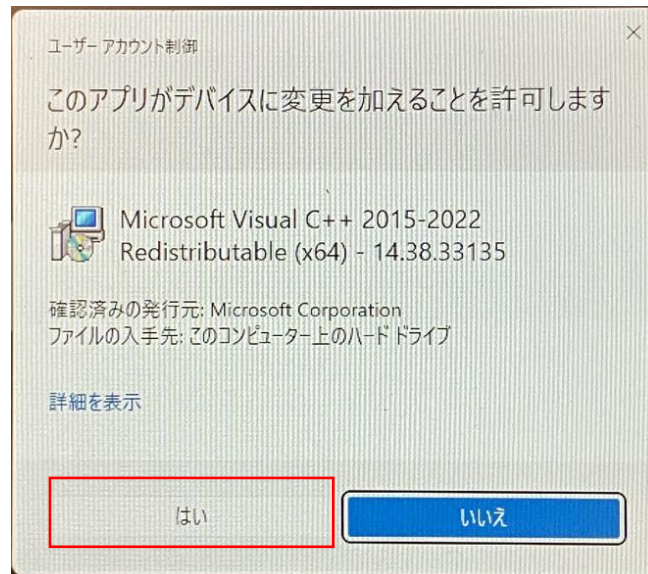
ユーザー アカウント制御

このアプリがデバイスに変更を加えることを許可しますか?

Microsoft Visual C++ 2015-2022 Redistributable (x64) - 14.38.33135

確認済みの発行元: Microsoft Corporation
ファイルの入手先: このコンピューター上のハード ドライブ

詳細を表示

はい

いいえ